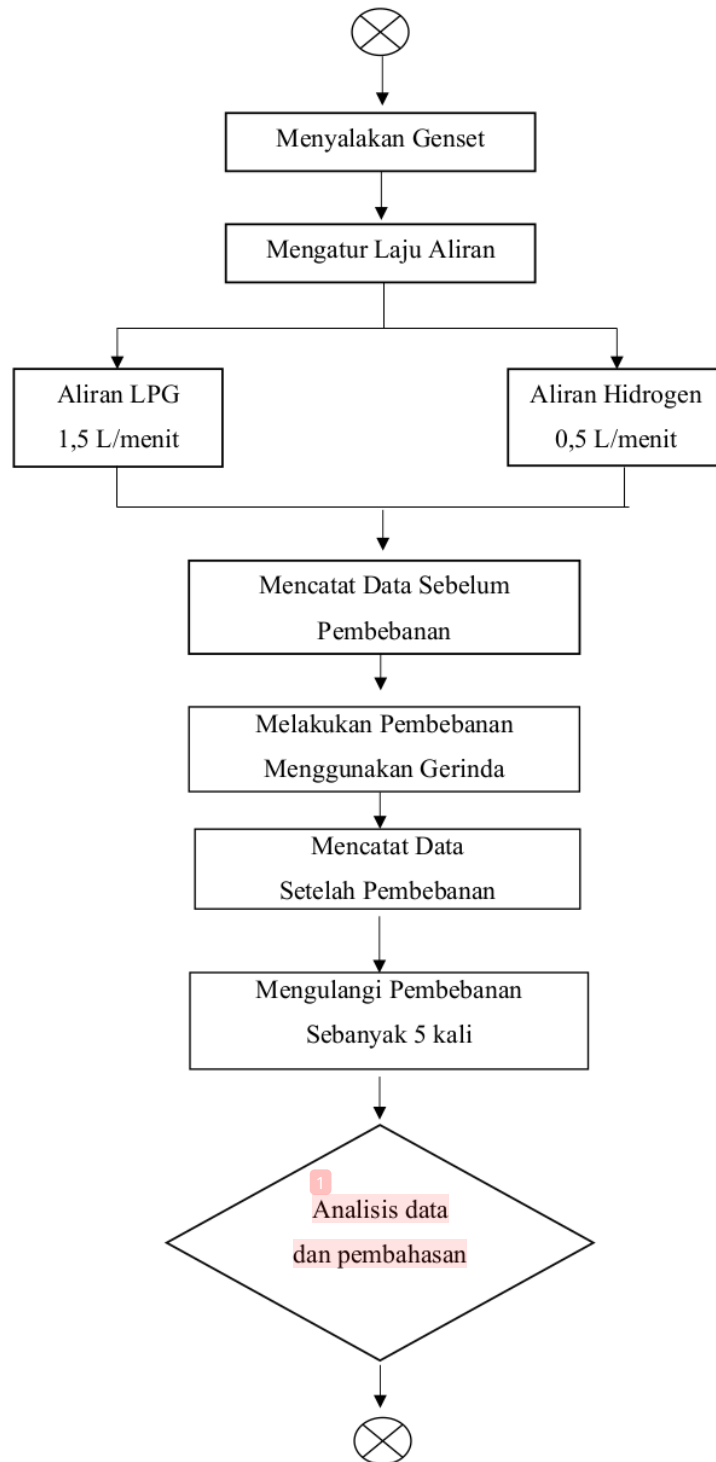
Menyalakan Genset

Mengatur Laju Aliran

Aliran LPG
1,5 L/menit

Aliran Hidrogen
0,5 L/menit

Mencatat Data Sebelum Pembebanan

Melakukan Pembebanan Menggunakan Gerinda

Mencatat Data Setelah Pembebanan

Mengulangi Pembebanan Sebanyak 5 kali

1

Analisis data dan pembahasan